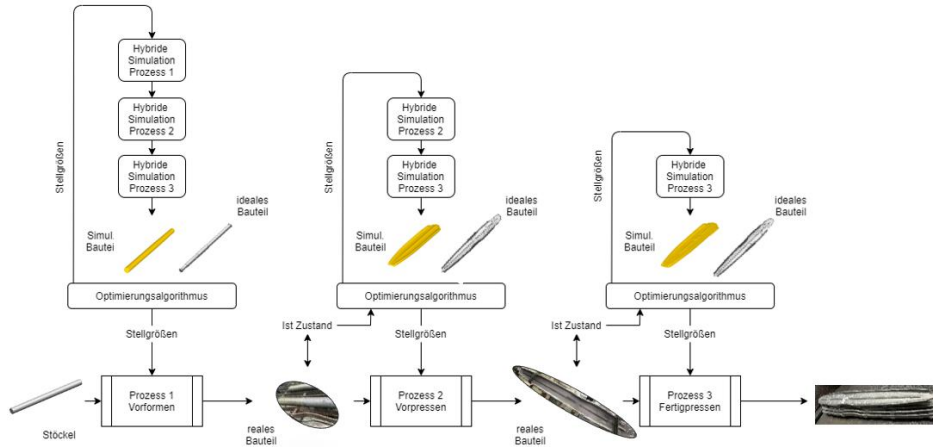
Stellgrößen

Hybride Simulation Prozess 1

Hybride Simulation Prozess 2

Hybride Simulation Prozess 3

Simul. Bautei

ideales Bauteil

Optimierungsalgorithmus

Stellgrößen

Stöckel

Prozess 1 Vorformen

reales Bauteil

Stellgrößen

Hybride Simulation Prozess 2

Hybride Simulation Prozess 3

Simul. Bauteil

ideales Bauteil

Optimierungsalgorithmus

Ist Zustand

Stellgrößen

Prozess 2 Vorpressen

reales Bauteil

Stellgrößen

Hybride Simulation Prozess 3

Simul. Bauteil

ideales Bauteil

Optimierungsalgorithmus

Ist Zustand

Stellgrößen

Prozess 3 Fertigpressen